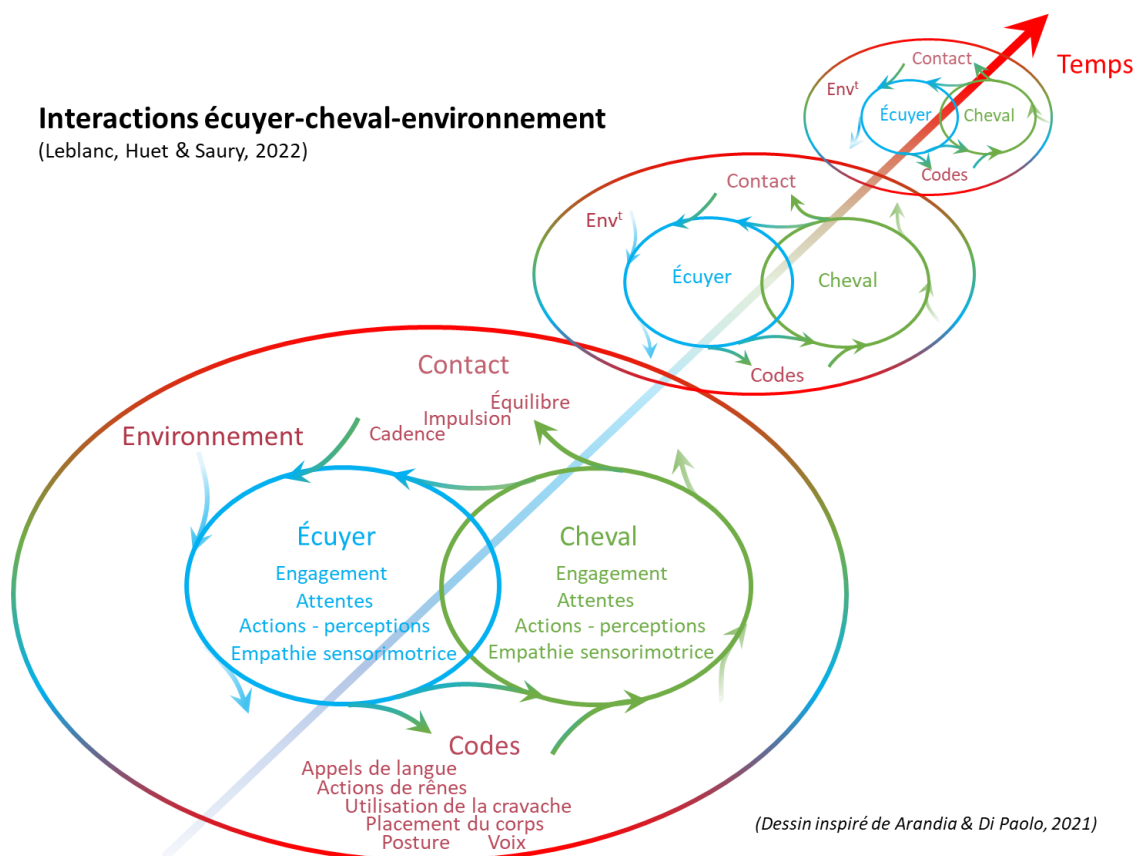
Interactions écuyer-cheval-environnement
(Leblanc, Huet & Saury, 2022)

Temps

Contact
Env$^t$
Écuyer
Cheval
Codes

Contact
Env$^t$
Écuyer
Cheval
Codes

Contact
Équilibre
Impulsion
Cadence
Environnement

Écuyer
Engagement
Attentes
Actions - perceptions
Empathie sensorimotrice

Cheval
Engagement
Attentes
Actions - perceptions
Empathie sensorimotrice

Codes
Appels de langue
Actions de rênes
Utilisation de la cravache
Placement du corps
Posture
Voix

(Dessin inspiré de Arandia & Di Paolo, 2021)